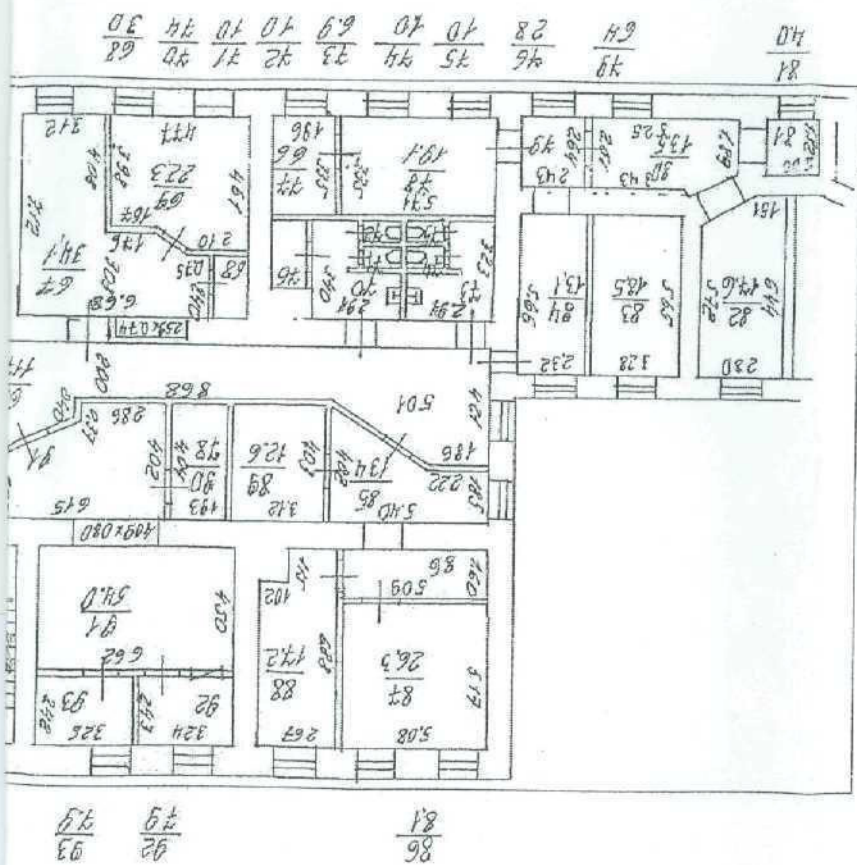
$\frac{3,0}{68}$ $\frac{4,7}{70}$ $\frac{4,0}{71}$ $\frac{4,0}{72}$ $\frac{6,9}{73}$ $\frac{4,0}{74}$ $\frac{4,0}{75}$ $\frac{2,8}{76}$ $\frac{6,4}{78}$ $\frac{4,0}{81}$

$\frac{22,3}{69}$ $\frac{31,7}{67}$ $\frac{19,1}{78}$ $\frac{13,1}{84}$ $\frac{18,5}{83}$ $\frac{17,6}{82}$ $\frac{13,4}{85}$ $\frac{12,6}{89}$ $\frac{7,8}{90}$ $\frac{54,0}{91}$ $\frac{17,2}{88}$ $\frac{26,5}{87}$ $\frac{9,3}{93}$ $\frac{9,2}{92}$

$\frac{7,9}{95}$ $\frac{7,9}{92}$ $\frac{8,1}{86}$

10.5 8.68 6.62 5.09 5.08 2.67 3.24 3.26 6.15 4.00×0.80 2.55×0.74